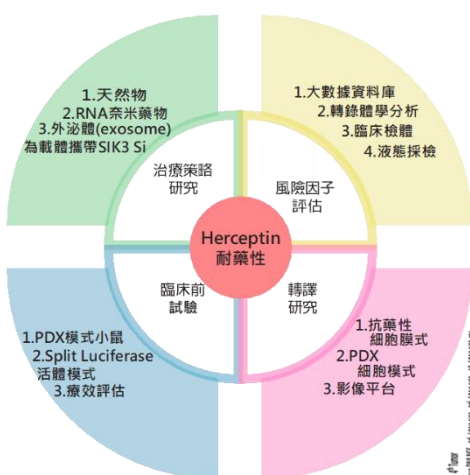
1.天然物
2.RNA奈米藥物
3.外泌體(exosome)
為載體攜帶SIK3 Si

治療策略
研究

1.大數據資料庫
2.轉錄體學分析
3.臨床檢體
4.液態採檢

風險因子
評估

Herceptin
耐藥性

臨床前
試驗

1.PDX模式小鼠
2.Split Luciferase
活體模式
3.療效評估

轉譯
研究

1.抗藥性
細胞膜式
2.PDX
細胞模式
3.影像平台